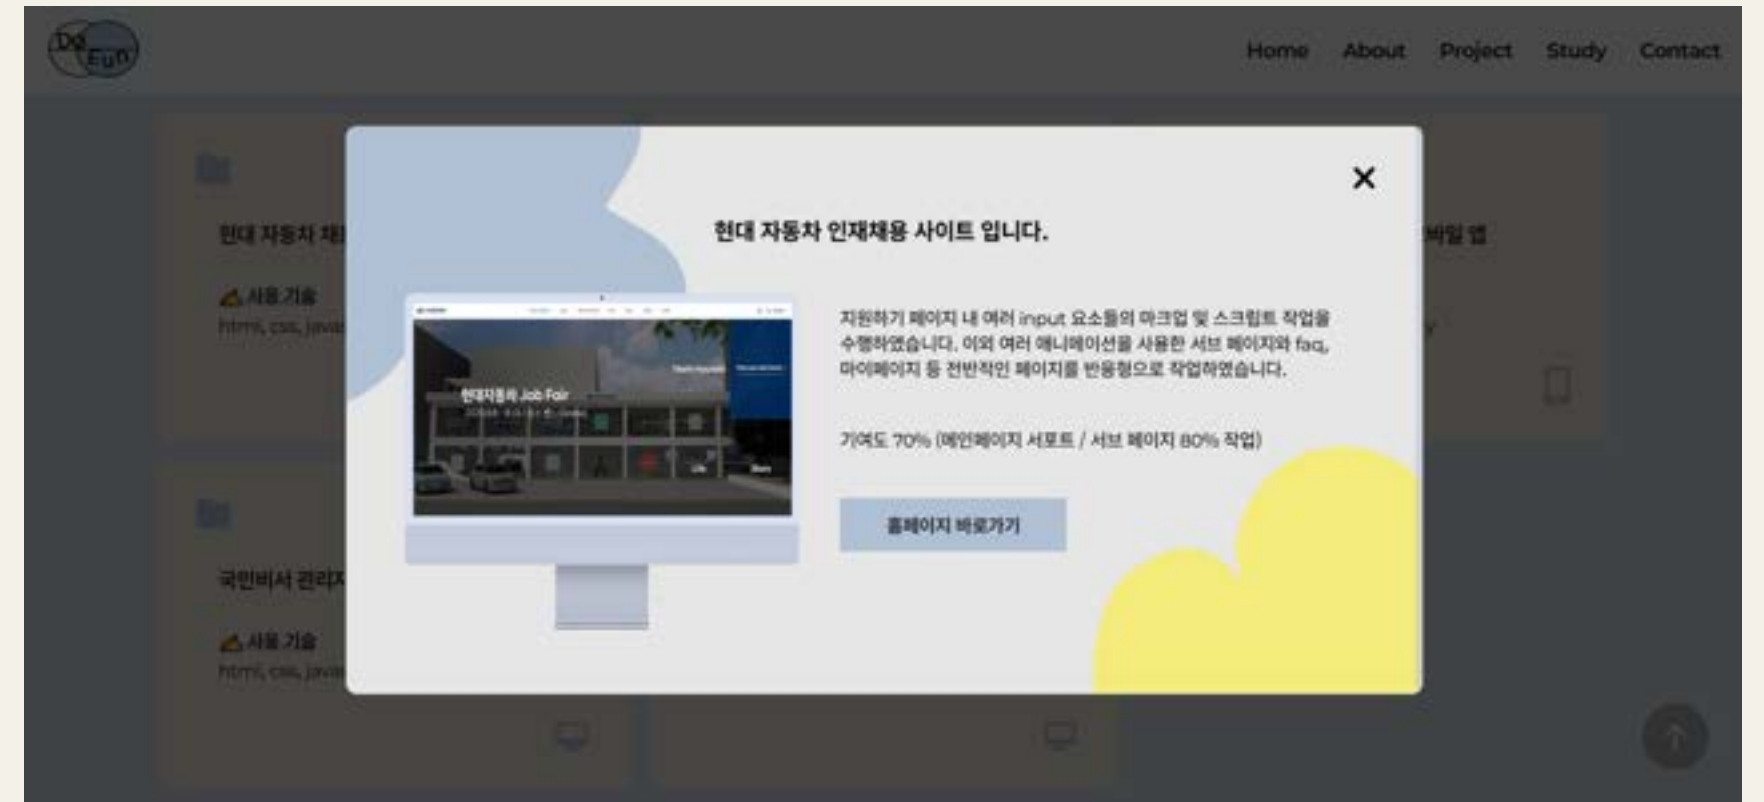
Do Eun

Home About Project Study Contact

현대 자동차 채

사용 기술
html, css, java

국민비서 관리

사용 기술
html, css, java

바일 앱

×

현대 자동차 인재채용 사이트 입니다.

현대자동차 Job Fair

지원하기 페이지 내 여러 input 요소들의 마크업 및 스크립트 작업을 수행하였습니다. 이외 여러 애니메이션을 사용한 서브 페이지와 faq, 마이페이지 등 전반적인 페이지를 반응형으로 작업하였습니다.

기여도 70% (메인페이지 서포트 / 서브 페이지 80% 작업)

홈페이지 바로가기